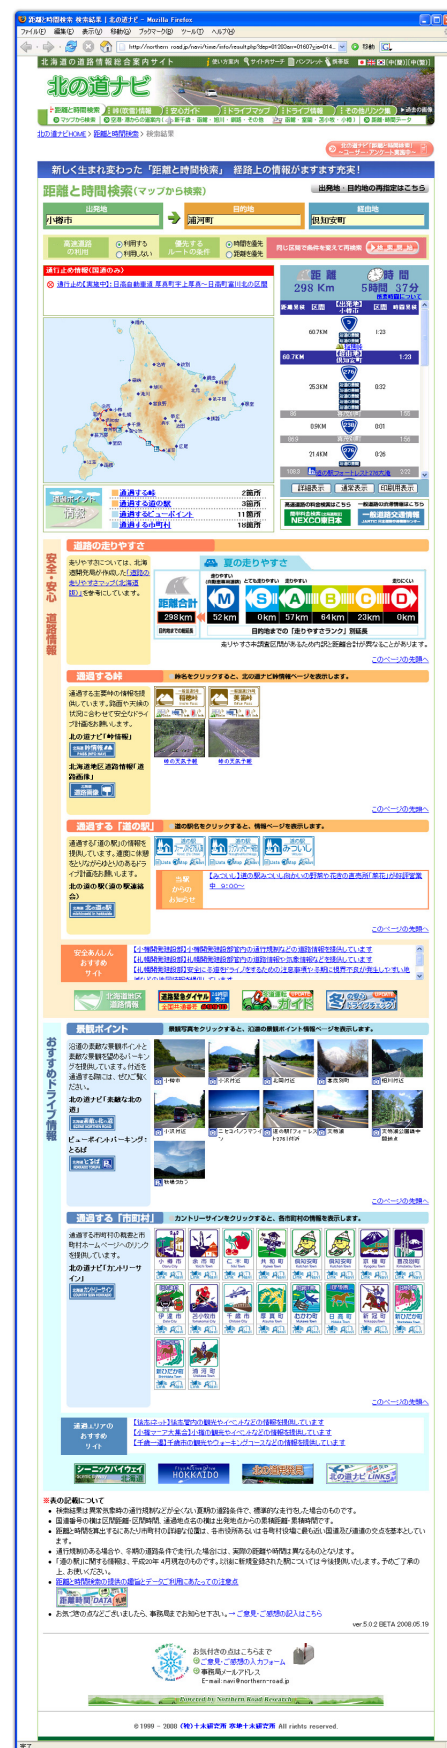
距離と時間検索 検索結果 | 北の道ナビ - Mozilla Firefox

ファイル(F) 編集(E) 表示(V) 移動(G) ブックマーク(B) ツール(T) ヘルプ(H)

http://northern-road.jp/navi/time/info/result.php

北海道の道路情報総合案内サイト

北の道ナビ

北の道ナビHOME > 距離と時間検索 > 検索結果

新しく生まれ変わった「距離と時間検索」 経路上の情報がますます充実！

距離と時間検索（マップから検索）

出発地・目的地の再指定はこちら

| 出発地 | 目的地 | 経由地 |
|---|---|---|
| 小樽市 | 浦河町 | 根知安町 |

通行止め情報（直通のみ）

通行止め【実施中】：日高自動車道 厚真町上厚真～日高門別

距離 298 Km

時間 5時間 37分

詳細表示 通過表示 印刷用表示

NEXCO東日本

一般道路交通情報

安全・安心 道路情報

道路の走りやすさ

夏の走りやすさ

距離合計 298 km

| M | S | A | B | C | D |
|---|---|---|---|---|---|
| 52 km | 0 km | 57 km | 64 km | 23 km | 0 km |

目的地までの「走りやすさランク」別延長

このページの先頭へ

通過する峠

峠名をクリックすると、北の道ナビ峠情報ページを表示します。

北の道ナビ「峠情報」

北海道道路情報「道路画像」

このページの先頭へ

通過する「道の駅」

道の駅名をクリックすると、情報ページを表示します。

北の道の駅（道の駅連絡会）

5県からのお知らせ

【みついし】道の駅みついし向かいの野菜や花の直売所「莱花」が好評営業中 9:00～

このページの先頭へ

安全あんしんおすすめサイト

おすすめドライブ情報

景観ポイント

景観写真をクリックすると、沿道の景観ポイント情報ページを表示します。

北の道ナビ「景観ポイント」

ビューポイントパーキング：とるぱ

このページの先頭へ

通過する「市町村」

カントリーサインをクリックすると、各市町村の情報を表示します。

北の道ナビ「カントリーサイン」

このページの先頭へ

沿道エリアのおすすめサイト

シーニックバイウェイ HOKKAIDO

※表の記載について

ver.5.0.2 BETA 2008.05.19

お気付きの点はこちらまで
ご意見・ご感想の入力フォーム
事務局メールアドレス
E-mail: navi@northern-road.jp

Powered by Northern Road Research

©1999 - 2008 (独)土木研究所 寒地土木研究所 All rights reserved.

完了